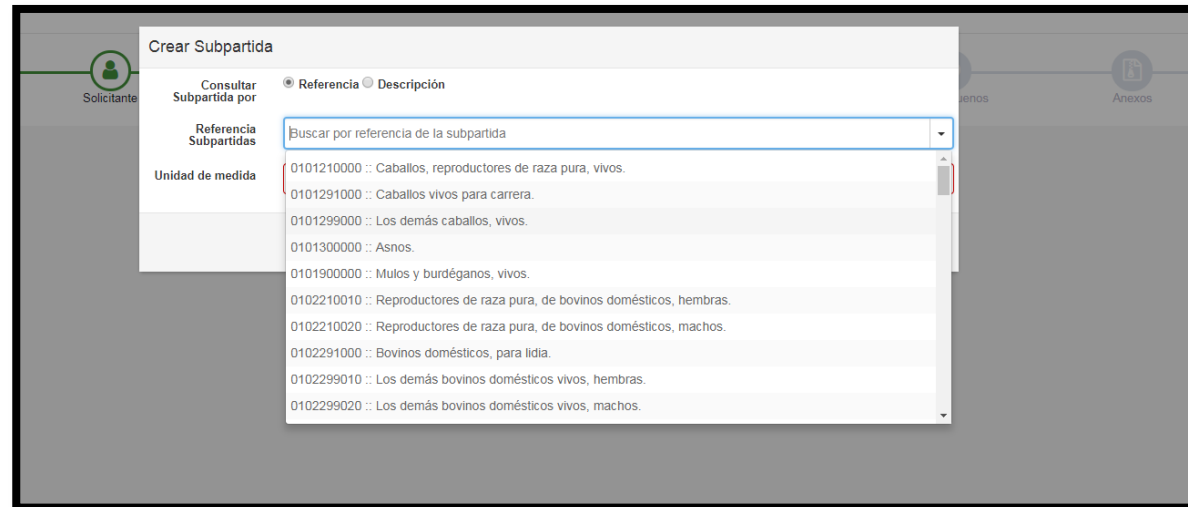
Solicitante

Crear Subpartida

Consultar Subpartida por

Referencia Descripción

Referencia Subpartidas

Buscar por referencia de la subpartida

Unidad de medida

0101210000 :: Caballos, reproductores de raza pura, vivos.
0101291000 :: Caballos vivos para carrera.
0101299000 :: Los demás caballos, vivos.
0101300000 :: Asnos.
0101900000 :: Mulos y burdéganos, vivos.
0102210010 :: Reproductores de raza pura, de bovinos domésticos, hembras.
0102210020 :: Reproductores de raza pura, de bovinos domésticos, machos.
0102291000 :: Bovinos domésticos, para lidia.
0102299010 :: Los demás bovinos domésticos vivos, hembras.
0102299020 :: Los demás bovinos domésticos vivos, machos.

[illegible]enos

Anexos